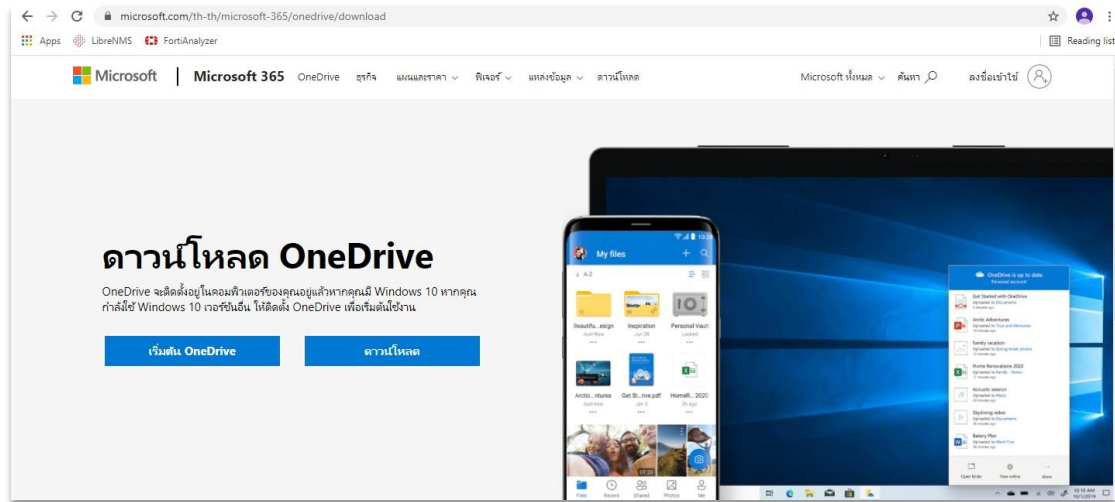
microsoft.com/th-th/microsoft-365/onedrive/download

Apps LibreNMS FortiAnalyzer

Reading list

Microsoft | Microsoft 365 OneDrive ธุรกิจ แผนและราคา ฟีเจอร์ แหล่งข้อมูล ดาวน์โหลด

Microsoft ทั้งหมด ค้นหา ลงชื่อเข้าใช้

ดาวน์โหลด OneDrive

OneDrive จะติดตั้งอยู่ในคอมพิวเตอร์ของคุณอยู่แล้วหากคุณมี Windows 10 หากคุณกำลังใช้ Windows 10 เวอร์ชันอื่น ให้ติดตั้ง OneDrive เพื่อเริ่มต้นใช้งาน

เริ่มต้น OneDrive

ดาวน์โหลด

My files

A-Z

Beautifu...esign

Inspiration

Personal Vault

Arctic...ntures

Get St...rive.pdf

HomeR... 2020

Files Recent Shared Photos Me

OneDrive is up to date

Personal account

Get Started with OneDrive

Arctic Adventures

Family vacation

Home Renovations 2020

Acoustic session

Skydiving video

Bakery Plan

Open folder View online More